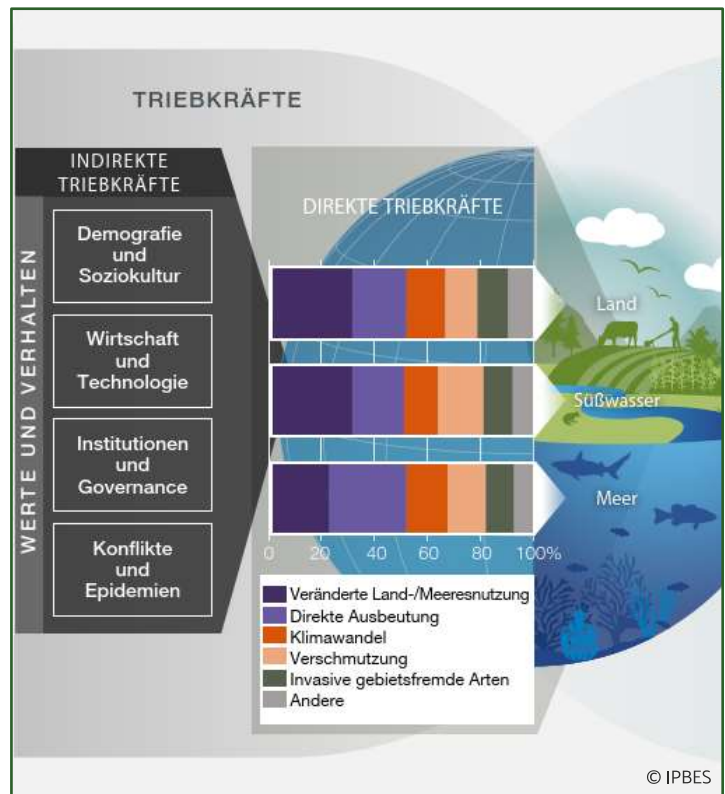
TRIEBKRÄFTE

INDIREKTE TRIEBKRÄFTE

WERTE UND VERHALTEN

Demografie und Soziokultur

Wirtschaft und Technologie

Institutionen und Governance

Konflikte und Epidemien

DIREKTE TRIEBKRÄFTE

Land

Süßwasser

Meer

0 20 40 60 80 100%

Veränderte Land-/Meeresnutzung
Direkte Ausbeutung
Klimawandel
Verschmutzung
Invasive gebietsfremde Arten
Andere

© IPBES